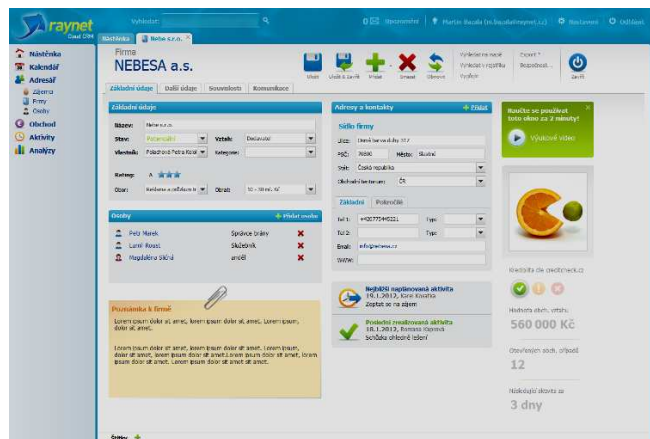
raynet
Cloud CRM
Vyhledat:
0 Upozornění | Martin Bacula (m.bacula@raynet.cz) | Nastavení | Odhlásit
Nástěnka
Nebesa s.r.o.
Nástěnka
Kalendář
Adresář
Zájemci
Firmy
Osoby
Obchod
Aktivity
Analýzy
Firma
NEBESA a.s.
Uložit
Uložit & Zavřít
Přidat
Smazat
Obnovit
Vyhledat na mapě
Vyhledat v rejstříku
Vyhledat
Export
Bezpečnost...
Zavřít
Základní údaje
Další údaje
Souvislosti
Komunikace
Základní údaje
Název:
Nebesa a.s.
Stav:
Potenciální
Vztah:
Dodavatel
Vlastník:
Pokorná Petra Korál
Kategorie:
Rating:
A
Obor:
Kerámie a zařízení k
Obrat:
10 - 50 mil. Kč
Osoby
Přidat osobu
Petr Marek
Správce brány
Lumír Rosat
Skladník
Magdaléna Slídná
anděl
Poznámka k firmě
Lorem ipsum dolor sit amet. Lorem ipsum dolor sit amet. Lorem ipsum dolor sit amet.

Lorem ipsum dolor sit amet. Lorem ipsum dolor sit amet. Lorem ipsum dolor sit amet. Lorem ipsum dolor sit amet. Lorem ipsum dolor sit amet. Lorem ipsum dolor sit amet. Lorem ipsum dolor sit amet. Lorem ipsum dolor sit amet.
Adresy a kontakty
Přidat
Sídlo firmy
Ulice:
Dolní bana ulice 17
PSČ:
76000
Město:
Skalné
Stát:
Česká republika
Obchodní teritorium:
ČR
Základní
Pokročilé
Tel 1:
+420775445521
Typ:
Tel 2:
Typ:
Email:
info@nebesa.cz
WWW:
Nejbližší naplánovaná aktivita
10.1.2012, Karel Kovařík
Zopfzit se na zájem
Poslední zrealizovaná aktivita
10.1.2012, Barbora Kopecká
Schůzka ohledně řešení
Naučte se používat toto okno za 2 minuty!
Výukové video
Kredibilita dle creditcheck.cz
Hodnota obch. vztahu
560 000 Kč
Otevřených obch. případů
12
Nákladové zkratky ze
3 dny
Štítky